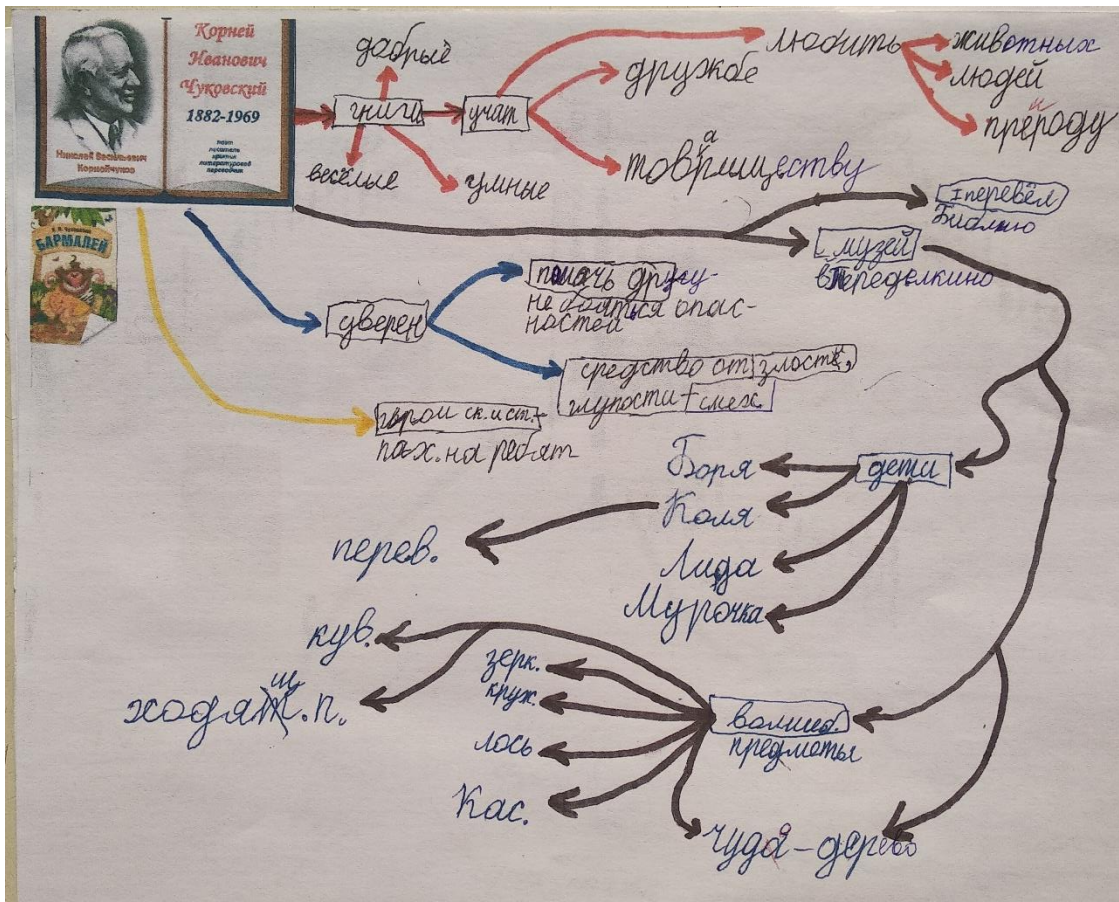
Корней Иванович Чуковский
1882-1969
поэт писатель критик литературовед переводчик
Николай Васильевич Корнейчуков
Бармалей

добрые
книги
учат
весёлые
умные
любить
животных
людей
природу
дружбе
товариществу
перевёл Библию
музей в Переделкино
уверен
помочь другу-не бояться опасностей
средство от злости, глупости - смех
герои ск. и ст. пох. на ребят
дети
Боря
Коля
перев.
Лида
Мурочка
волшеб. предметы
кув.
ходят ш.п.
зерк.
круж.
лось
Кас.
чудо-дерево